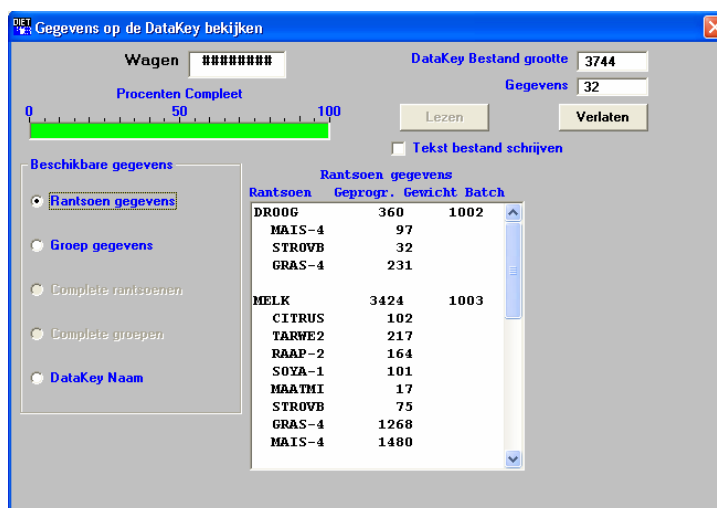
DIET
Gegevens op de DataKey bekijken

Wagen ########

DataKey Bestand grootte 3744

Gegevens 32

Procenten Compleet
0 50 100

Lezen

Verlaten

Tekst bestand schrijven

Beschikbare gegevens

Rantsoen gegevens

Groep gegevens

Complete rantsoenen

Complete groepen

DataKey Naam

Rantsoen gegevens
Rantsoen Geprogr. Gewicht Batch

| | | |
|---|---|---|
| DROOG | 360 | 1002 |
| MAIS-4 | 97 | |
| STROVB | 32 | |
| GRAS-4 | 231 | |
| MELK | 3424 | 1003 |
| CITRUS | 102 | |
| TARWE2 | 217 | |
| RAAP-2 | 164 | |
| SOYA-1 | 101 | |
| MAATMI | 17 | |
| STROVB | 75 | |
| GRAS-4 | 1268 | |
| MAIS-4 | 1480 | |